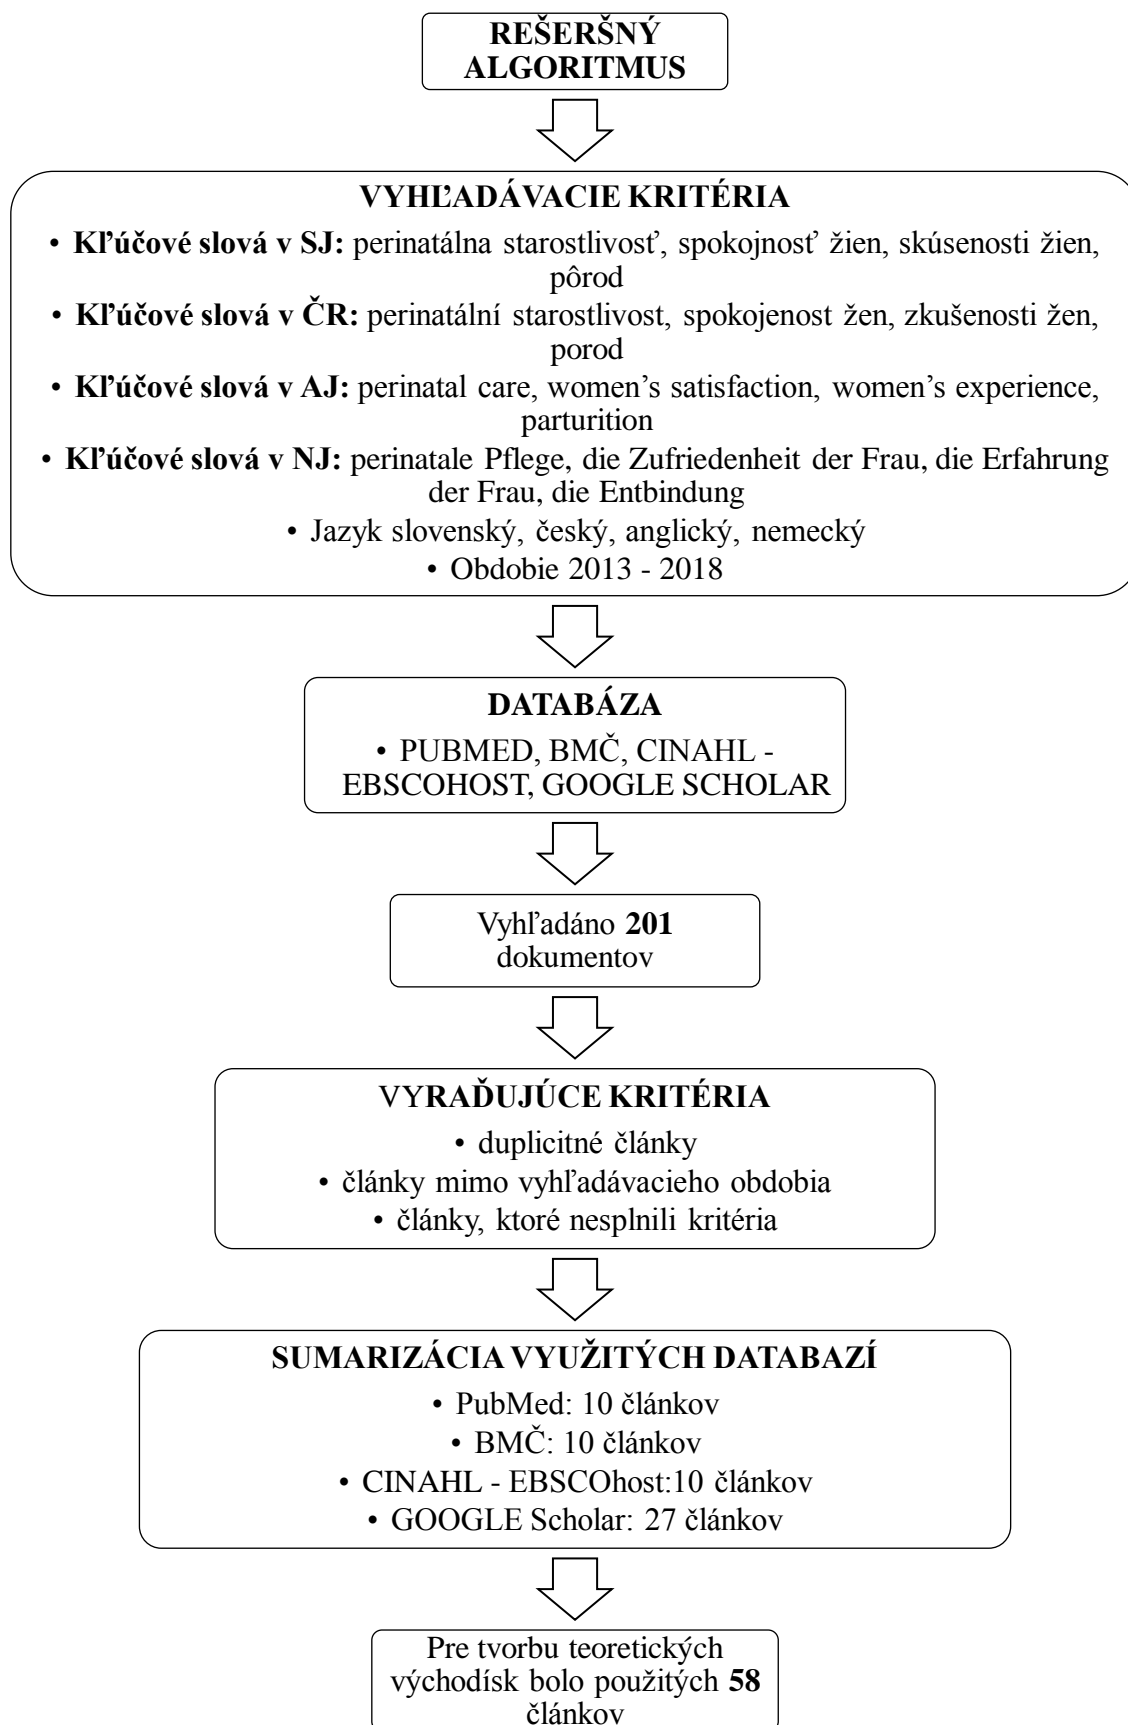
REŠERŠNÝ ALGORITMUS

VYHĽADÁVACIE KRITÉRIA

• Kľúčové slová v SJ: perinatálna starostlivosť, spokojnosť žien, skúsenosti žien, pôrod

• Kľúčové slová v ČR: perinatální starostlivost, spokojenost žen, zkušenosti žen, porod

• Kľúčové slová v AJ: perinatal care, women's satisfaction, women's experience, parturition

• Kľúčové slová v NJ: perinatale Pflege, die Zufriedenheit der Frau, die Erfahrung der Frau, die Entbindung

• Jazyk slovenský, český, anglický, nemecký

• Obdobie 2013 - 2018

DATABÁZA

• PUBMED, BMČ, CINAHL - EBSCOHOST, GOOGLE SCHOLAR

Vyhľadáno 201 dokumentov

VYRAĎUJÚCE KRITÉRIA

• duplicitné články

• články mimo vyhľadávacieho obdobia

• články, ktoré nesplnili kritéria

SUMARIZÁCIA VYUŽITÝCH DATABAZÍ

• PubMed: 10 článkov

• BMČ: 10 článkov

• CINAHL - EBSCOhost:10 článkov

• GOOGLE Scholar: 27 článkov

Pre tvorbu teoretických východísk bolo použitých 58 článkov